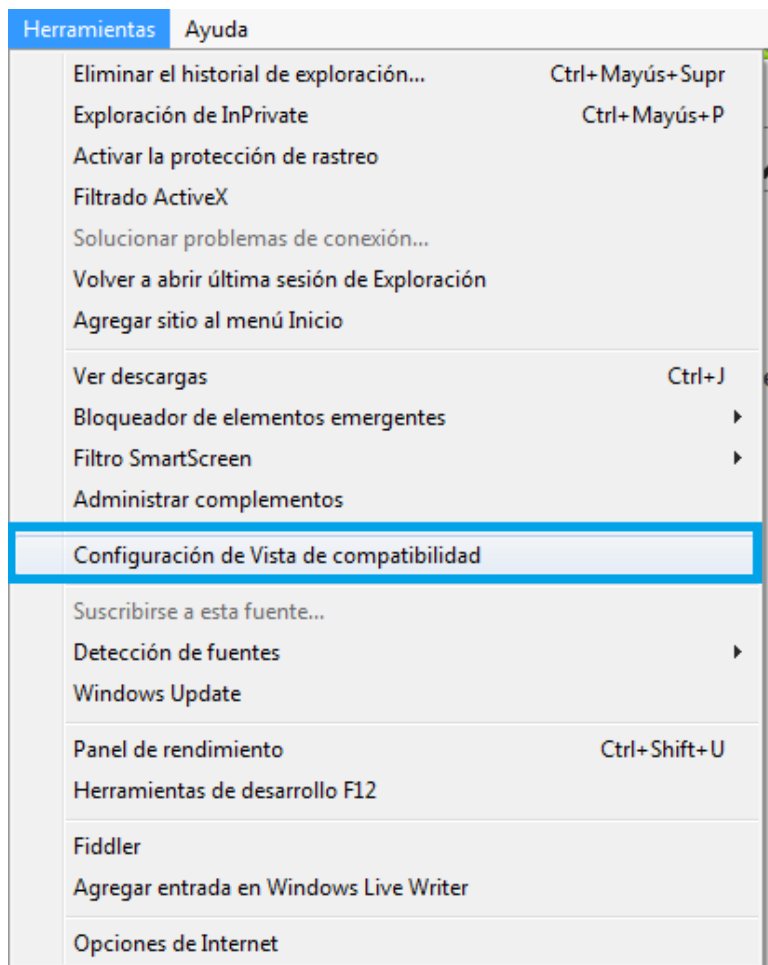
Herramientas Ayuda

Eliminar el historial de exploración... Ctrl+Mayús+Supr
Exploración de InPrivate Ctrl+Mayús+P
Activar la protección de rastreo
Filtrado ActiveX
Solucionar problemas de conexión...
Volver a abrir última sesión de Exploración
Agregar sitio al menú Inicio

Ver descargas Ctrl+J
Bloqueador de elementos emergentes
Filtro SmartScreen
Administrar complementos

Configuración de Vista de compatibilidad

Suscribirse a esta fuente...
Detección de fuentes
Windows Update

Panel de rendimiento Ctrl+Shift+U
Herramientas de desarrollo F12

Fiddler
Agregar entrada en Windows Live Writer

Opciones de Internet